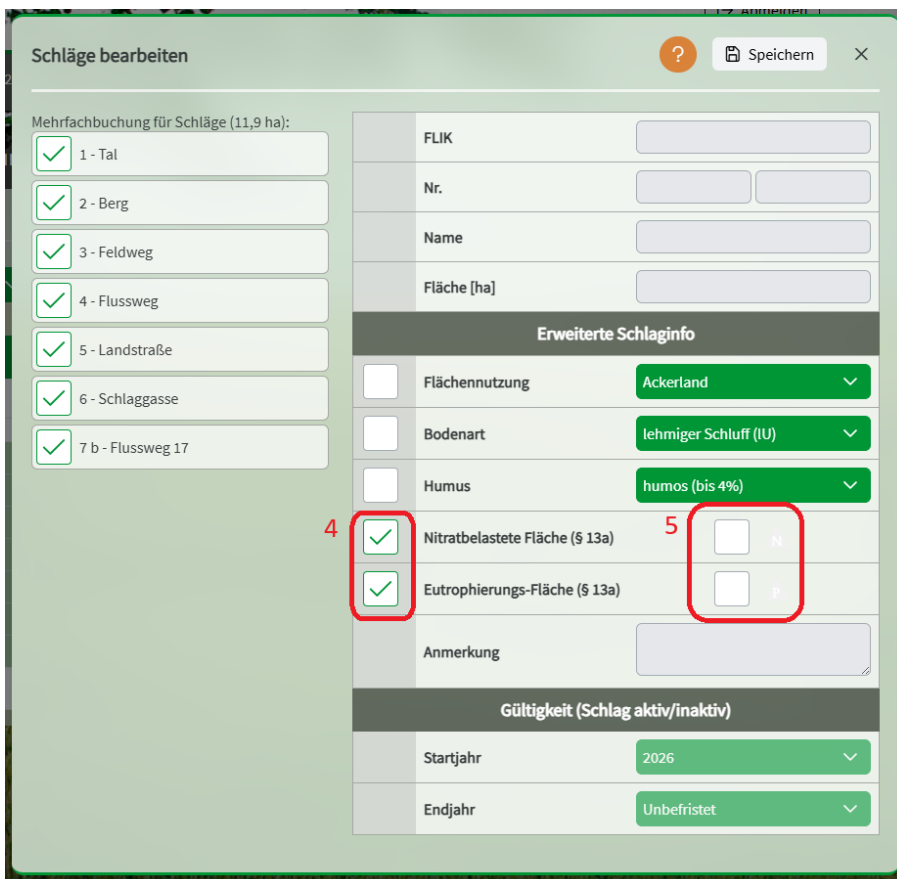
Anmelden

Schläge bearbeiten

?

Speichern

×

Mehrfachbuchung für Schläge (11,9 ha):

1 - Tal

2 - Berg

3 - Feldweg

4 - Flussweg

5 - Landstraße

6 - Schlaggasse

7 b - Flussweg 17

FLIK

Nr.

Name

Fläche [ha]

Erweiterte Schlaginfo

Flächennutzung

Ackerland

Bodenart

lehmiger Schluff (lU)

Humus

humos (bis 4%)

4

5

Nitratbelastete Fläche (§ 13a)

N

Eutrophierungs-Fläche (§ 13a)

P

Anmerkung

Gültigkeit (Schlag aktiv/inaktiv)

Startjahr

2026

Endjahr

Unbefristet